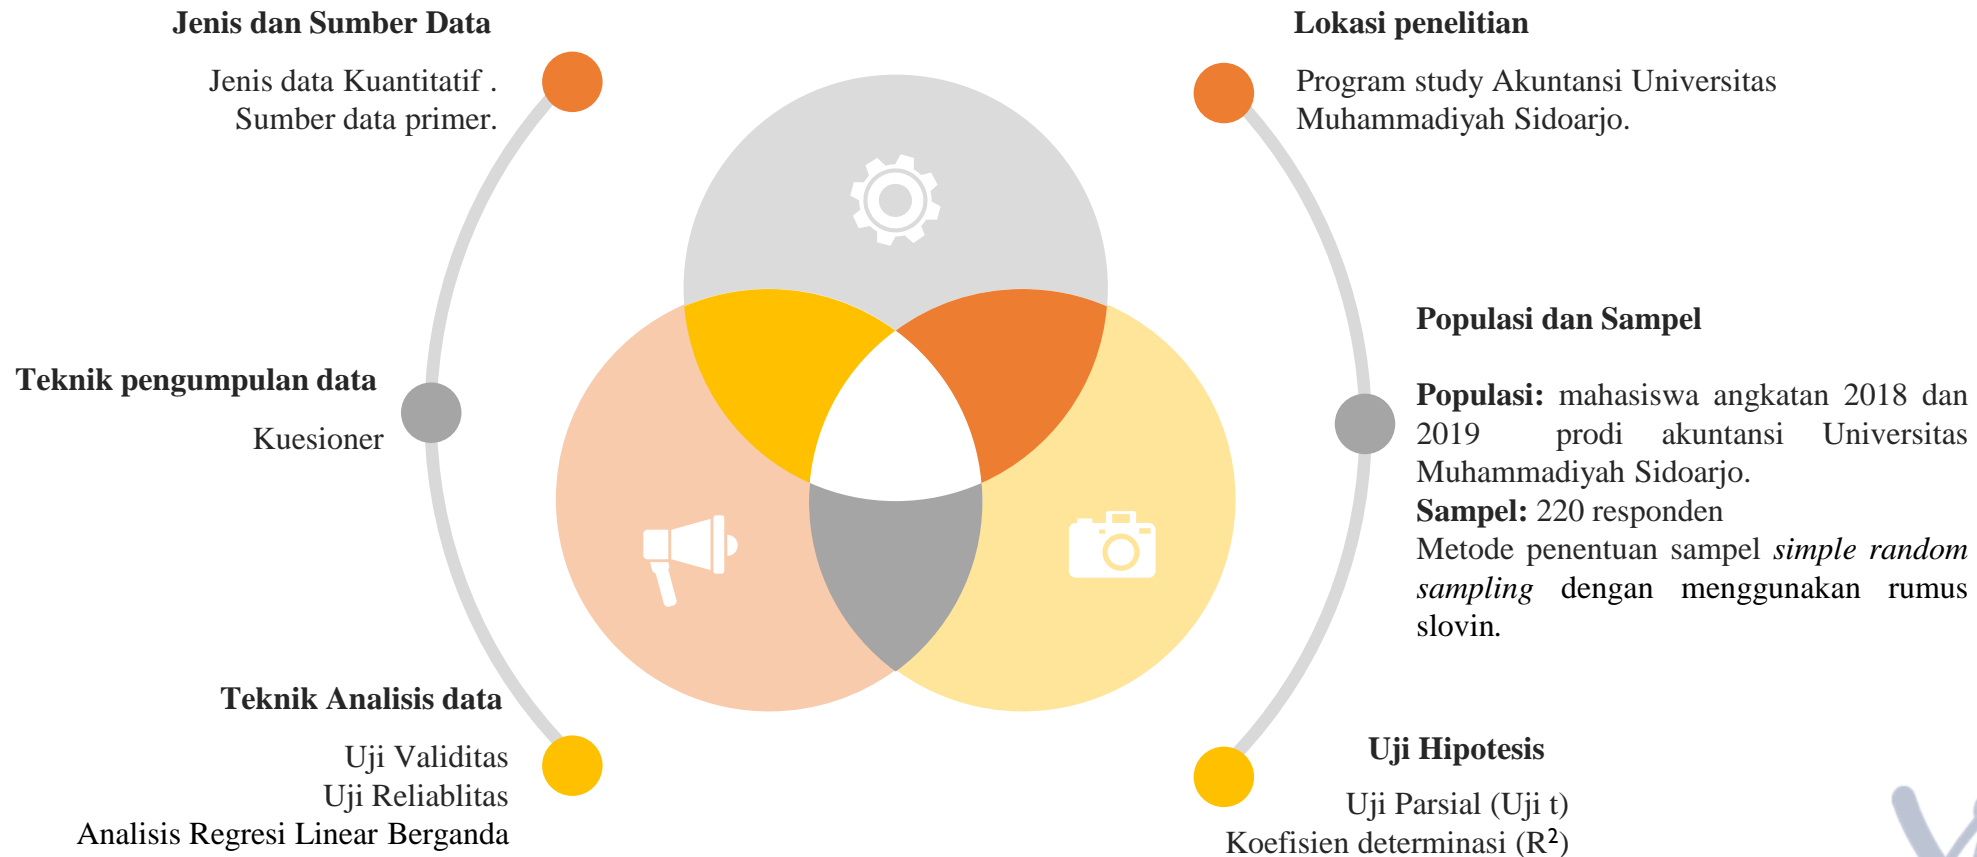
Jenis dan Sumber Data

Jenis data Kuantitatif .
Sumber data primer.

Lokasi penelitian

Program study Akuntansi Universitas Muhammadiyah Sidoarjo.

Teknik pengumpulan data

Kuesioner

Populasi dan Sampel

**Populasi:** mahasiswa angkatan 2018 dan 2019 prodi akuntansi Universitas Muhammadiyah Sidoarjo.
**Sampel:** 220 responden
Metode penentuan sampel *simple random sampling* dengan menggunakan rumus slovin.

Teknik Analisis data

Uji Validitas
Uji Reliablitas
Analisis Regresi Linear Berganda

Uji Hipotesis

Uji Parsial (Uji t)
Koefisien determinasi ($R^2$)